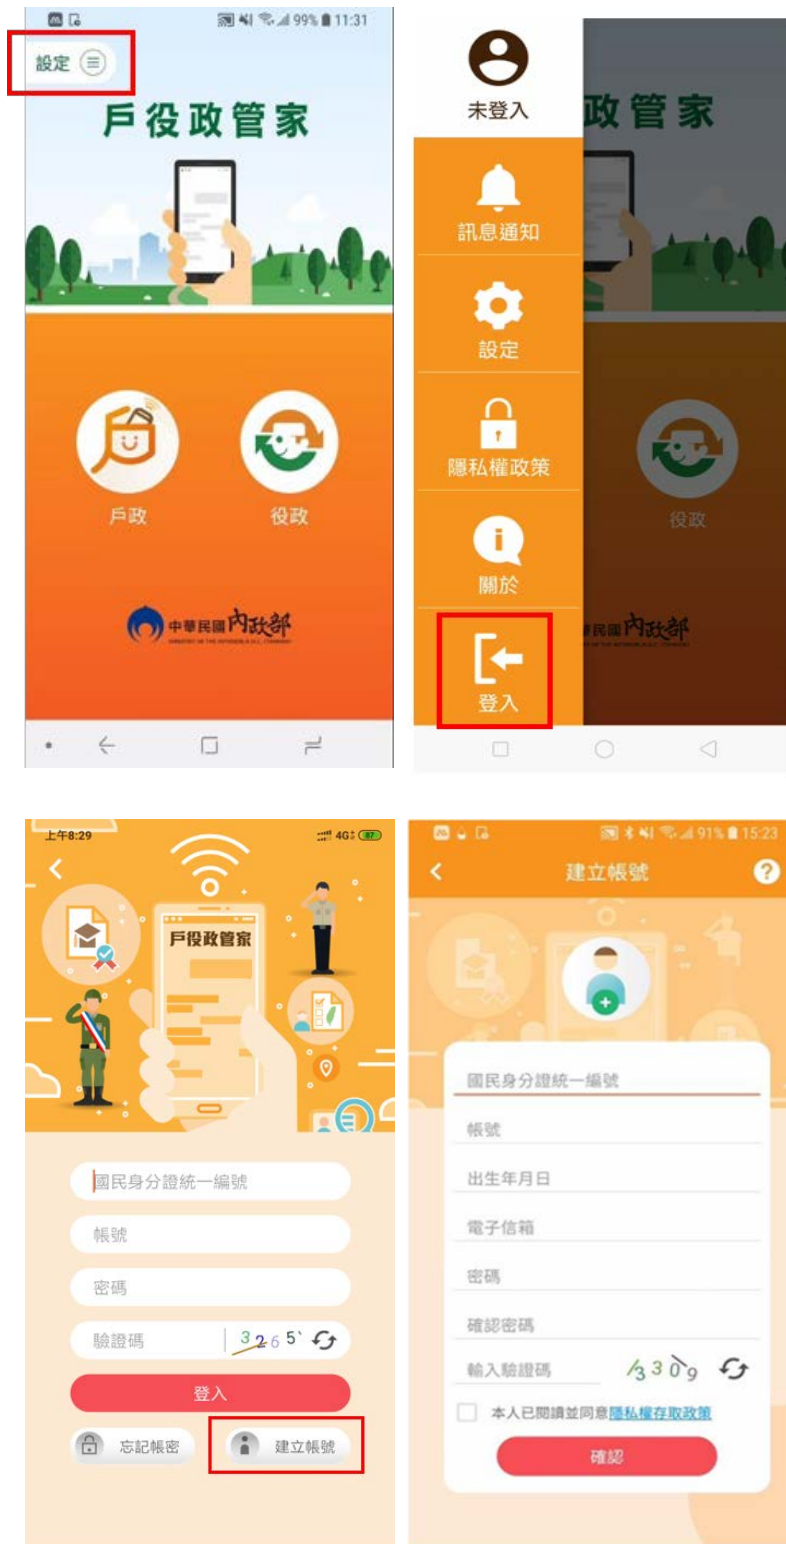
99% 11:31
設定
戶役政管家
戶政
役政
中華民國內政部
MINISTRY OF THE INTERIOR, R.O.C. (TAIWAN)

未登入
政管家
訊息通知
設定
隱私權政策
關於
登入
役政
民國內政部

上午8:29
4G 87
戶役政管家
國民身分證統一編號
帳號
密碼
驗證碼
3265`
登入
忘記帳密
建立帳號

91% 15:23
建立帳號
國民身分證統一編號
帳號
出生年月日
電子信箱
密碼
確認密碼
輸入驗證碼
4309
本人已閱讀並同意隱私權存取政策
確認